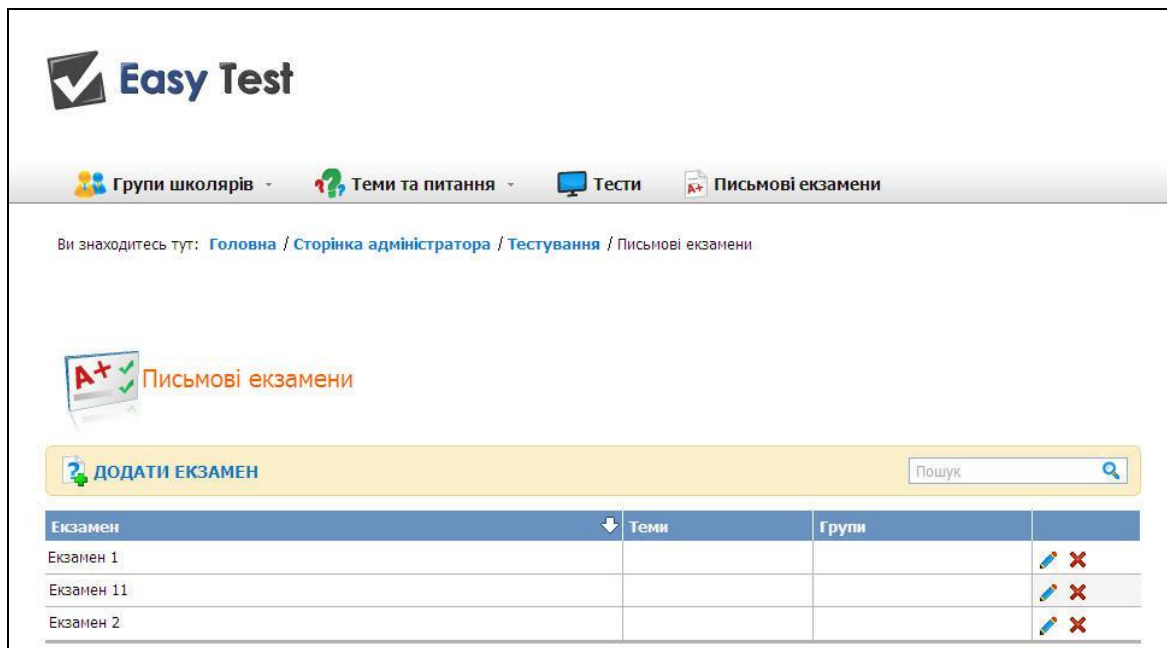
Easy Test

Групи школярів · Теми та питання · Тести Письмові екзамени

Ви знаходитесь тут: Головна / Сторінка адміністратора / Тестування / Письмові екзамени

A+

Письмові екзамени

ДОДАТИ ЕКЗАМЕН

Пошук

| Екзамен | Теми | Групи | |
|---|---|---|---|
| Екзамен 1 | | | |
| Екзамен 11 | | | |
| Екзамен 2 | | | |